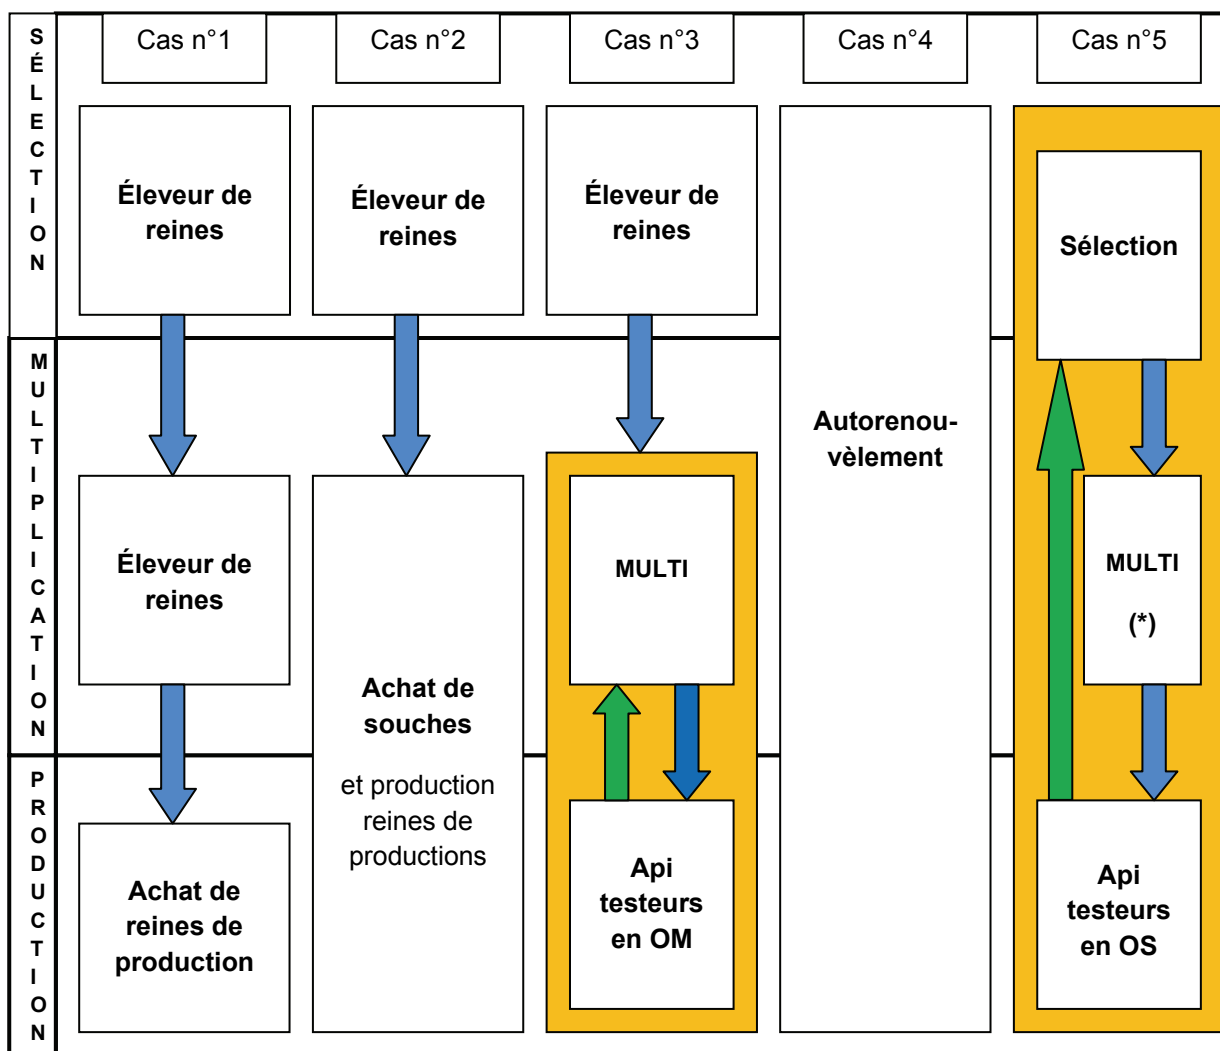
SÉLECTION

MULTIPLICATION

PRODUCTION

Cas n°1

Éleveur de reines

Éleveur de reines

Achat de reines de production

Cas n°2

Éleveur de reines

Achat de souches

et production reines de productions

Cas n°3

Éleveur de reines

MULTI

Api testeurs en OM

Cas n°4

Autorenouvèlement

Cas n°5

Sélection

MULTI

(*)

Api testeurs en OS